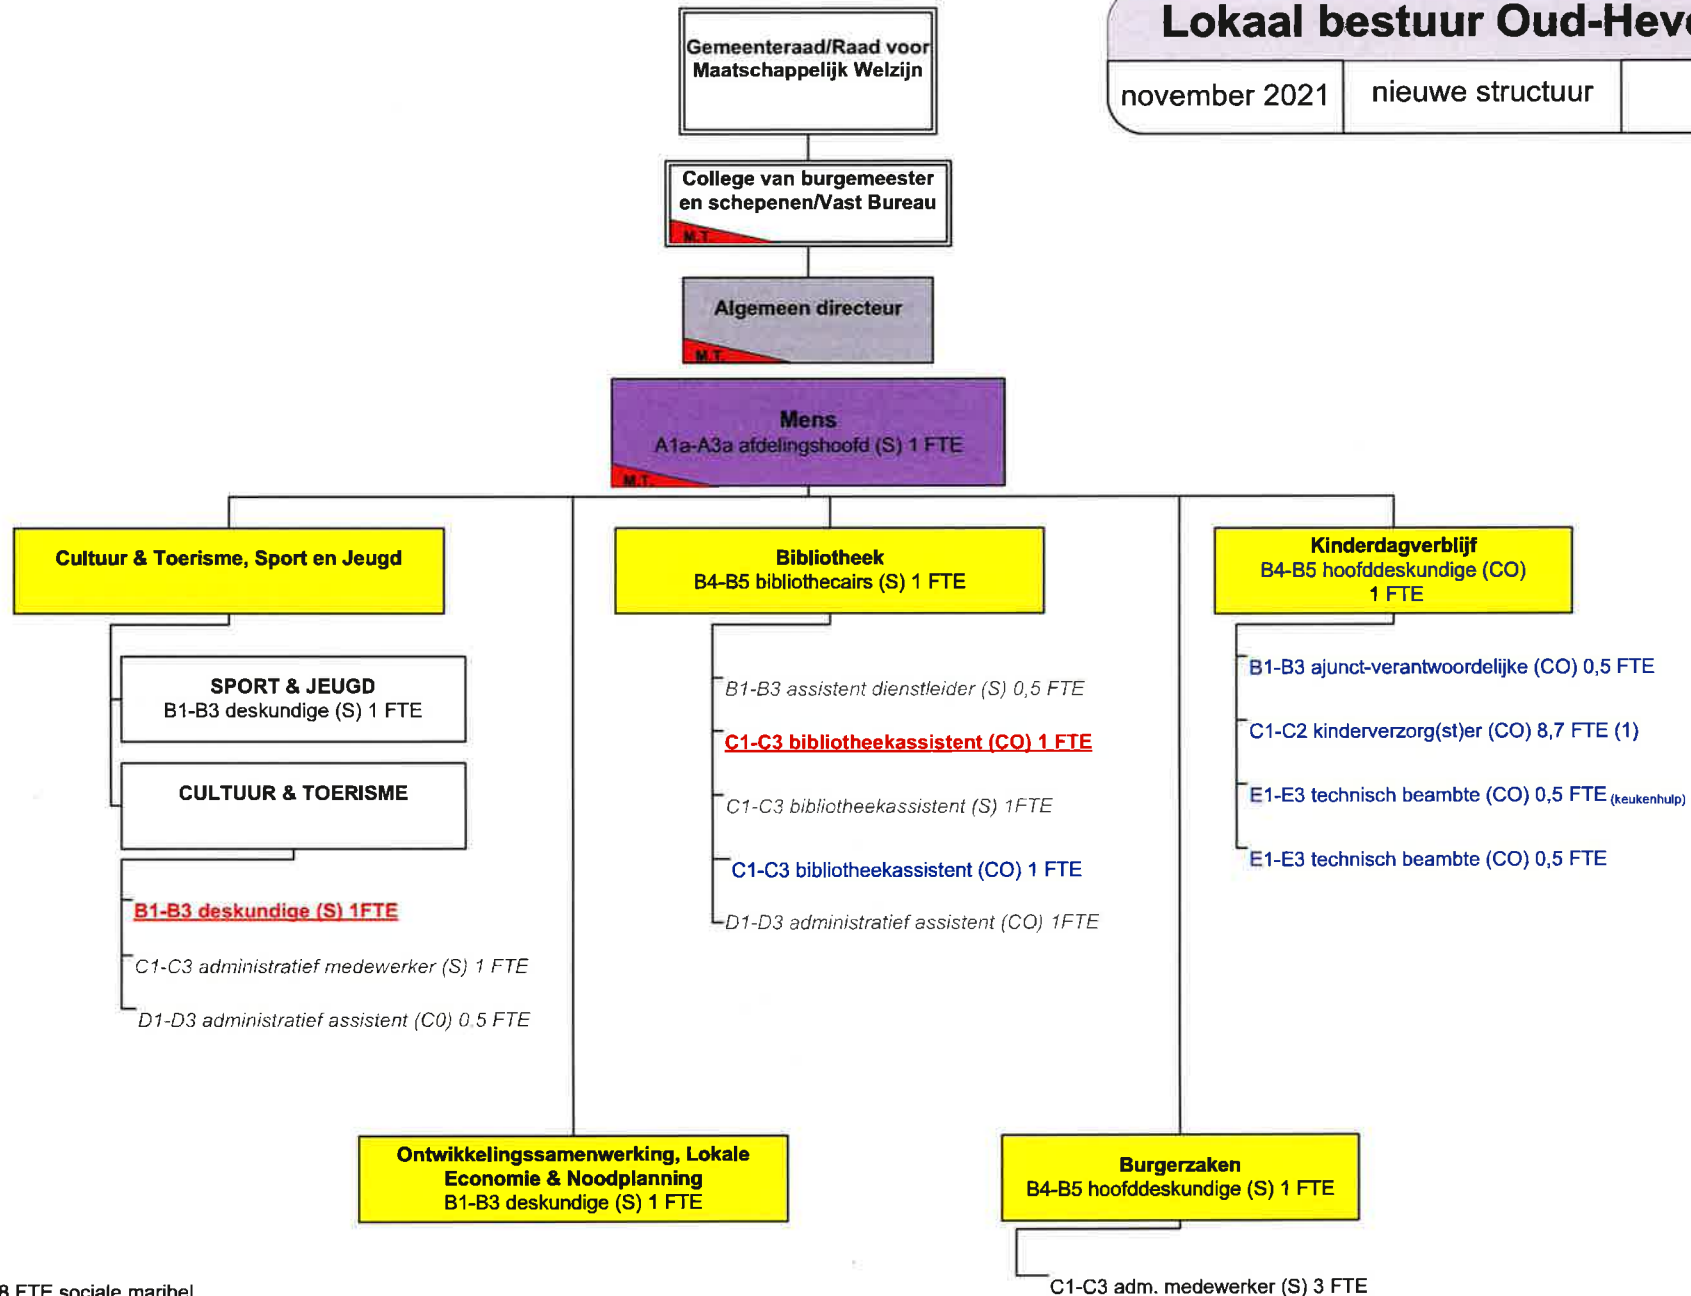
Lokaal bestuur Oud-Heve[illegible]

november 2021 | nieuwe structuur

Gemeenteraad/Raad voor Maatschappelijk Welzijn

College van burgemeester en schepenen/Vast Bureau
M.T.

Algemeen directeur
M.T.

Mens
A1a-A3a afdelingshoofd (S) 1 FTE
M.T.

Cultuur & Toerisme, Sport en Jeugd

SPORT & JEUGD
B1-B3 deskundige (S) 1 FTE

CULTUUR & TOERISME

B1-B3 deskundige (S) 1FTE

C1-C3 administratief medewerker (S) 1 FTE

D1-D3 administratief assistent (C0) 0.5 FTE

Bibliotheek
B4-B5 bibliothecairs (S) 1 FTE

B1-B3 assistent dienstleider (S) 0,5 FTE

C1-C3 bibliotheekassistent (CO) 1 FTE

C1-C3 bibliotheekassistent (S) 1FTE

C1-C3 bibliotheekassistent (CO) 1 FTE

D1-D3 administratief assistent (CO) 1FTE

Kinderdagverblijf
B4-B5 hoofddeskundige (CO)
1 FTE

B1-B3 ajunct-verantwoordelijke (CO) 0,5 FTE

C1-C2 kinderverzorg(st)er (CO) 8,7 FTE (1)

E1-E3 technisch beambte (CO) 0,5 FTE (keukenhulp)

E1-E3 technisch beambte (CO) 0,5 FTE

Ontwikkelingssamenwerking, Lokale Economie & Noodplanning
B1-B3 deskundige (S) 1 FTE

Burgerzaken
B4-B5 hoofddeskundige (S) 1 FTE

C1-C3 adm. medewerker (S) 3 FTE

8 FTE sociale maribel